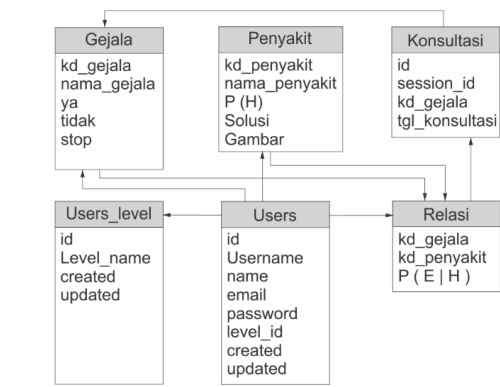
Gejala
kd_gejala
nama_gejala
ya
tidak
stop

Penyakit
kd_penyakit
nama_penyakit
P (H)
Solusi
Gambar

Konsultasi
id
session_id
kd_gejala
tgl_konsultasi

Users_level
id
Level_name
created
updated

Users
id
Username
name
email
password
level_id
created
updated

Relasi
kd_gejala
kd_penyakit
P ( E | H )